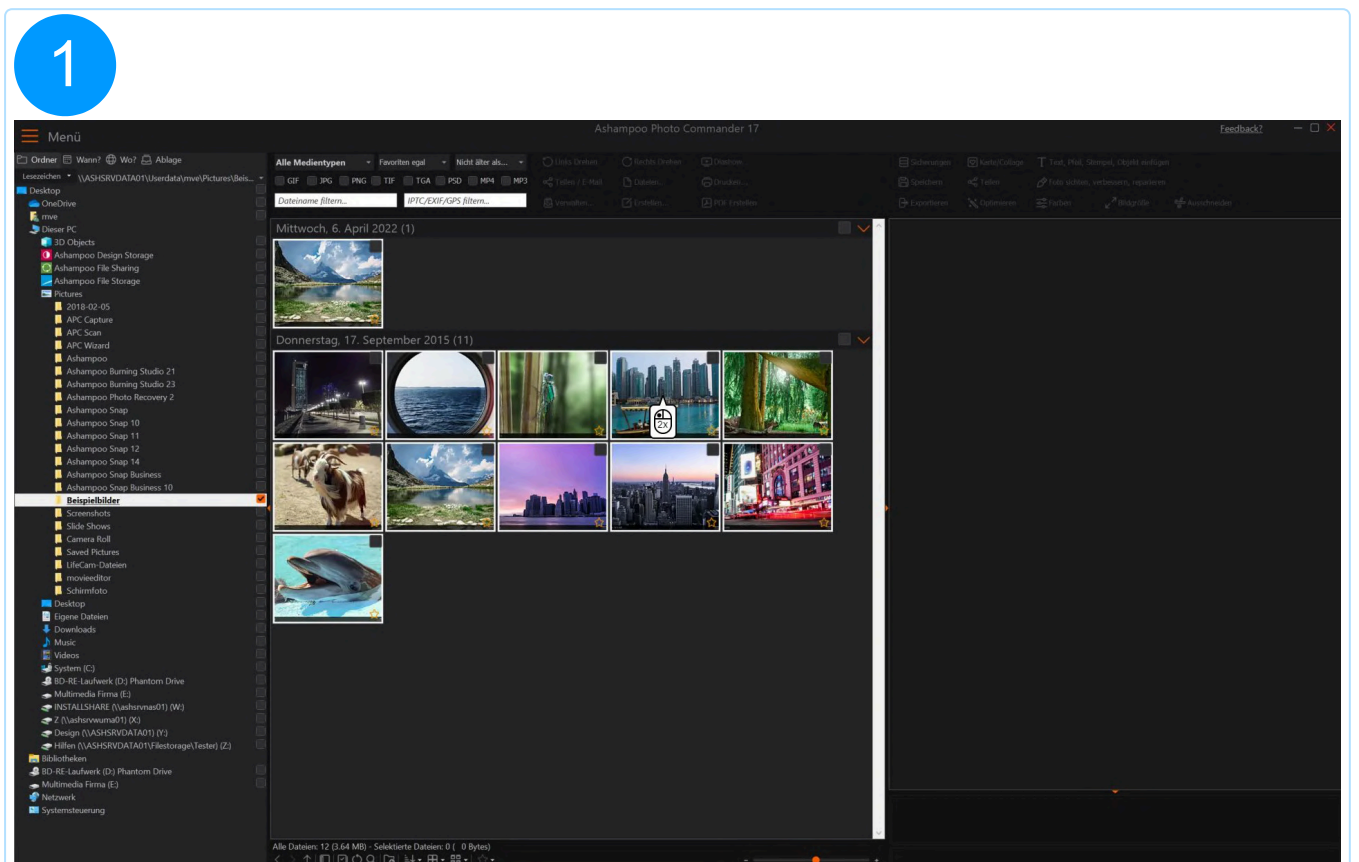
1

Menü

Ashampoo Photo Commander 17

Feedback?

Ordner Wann? Wo? Ablage

Lesezeichen \\ASHSRVDATA01\Userdata\mve\Pictures\Beis...

Desktop
OneDrive
mve
Dieser PC
3D Objects
Ashampoo Design Storage
Ashampoo File Sharing
Ashampoo File Storage
Pictures
2018-02-05
APC Capture
APC Scan
APC Wizard
Ashampoo
Ashampoo Burning Studio 21
Ashampoo Burning Studio 23
Ashampoo Photo Recovery 2
Ashampoo Snap
Ashampoo Snap 10
Ashampoo Snap 11
Ashampoo Snap 12
Ashampoo Snap 14
Ashampoo Snap Business
Ashampoo Snap Business 10
Beispielbilder
Screenshots
Slide Shows
Camera Roll
Saved Pictures
LifeCam-Dateien
movieeditor
Schirmfoto
Desktop
Eigene Dateien
Downloads
Music
Videos
System (C:)
BD-RE-Laufwerk (D:) Phantom Drive
Multimedia Firma (E:)
INSTALLSHARE (\\ashsrvnas01) (W:)
Z (\\ashsrvwuma01) (X:)
Design (\\ASHSRVDATA01) (Y:)
Hilfen (\\ASHSRVDATA01\Filestorage\Tester) (Z:)
Bibliotheken
BD-RE-Laufwerk (D:) Phantom Drive
Multimedia Firma (E:)
Netzwerk
Systemsteuerung

Alle Medientypen Favoriten egal Nicht älter als...
GIF JPG PNG TIF TGA PSD MP4 MP3
Dateiname filtern... IPTC/EXIF/GPS filtern...

Links Drehen Rechts Drehen Diashow
Teilen / E-Mail Dateien... Drucken...
Verwalten... Erstellen... PDF Erstellen

Scannen Karte/Collage Text, Pfeil, Stempel, Objekt einfügen
Speichern Fehlen Fotos sichten, verbessern, reparieren
Exportieren Optimieren Farben Bildgröße Ausschneiden

Mittwoch, 6. April 2022 (1)

Donnerstag, 17. September 2015 (11)

2x

Alle Dateien: 12 (3.64 MB) - Selektierte Dateien: 0 ( 0 Bytes)